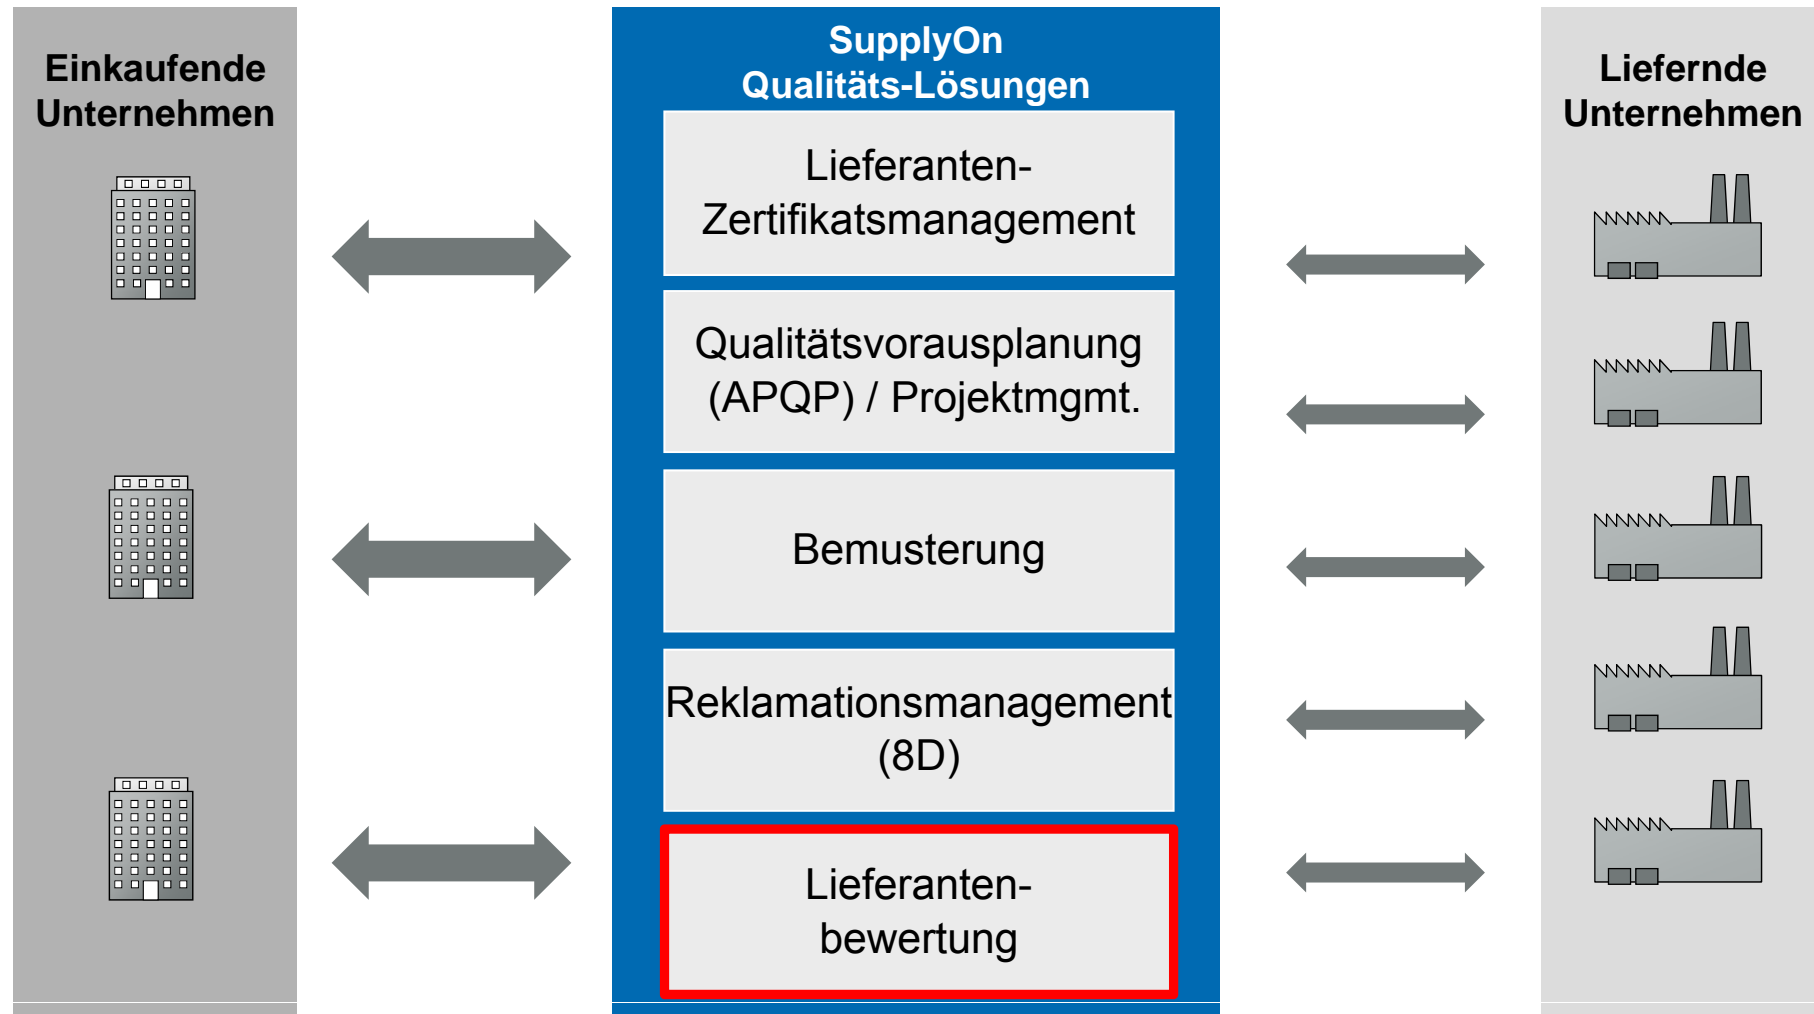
Einkaufende Unternehmen

SupplyOn
Qualitäts-Lösungen

Lieferanten-Zertifikatsmanagement

Qualitätsvorausplanung (APQP) / Projektmgmt.

Bemusterung

Reklamationsmanagement (8D)

Lieferanten-bewertung

Liefernde Unternehmen